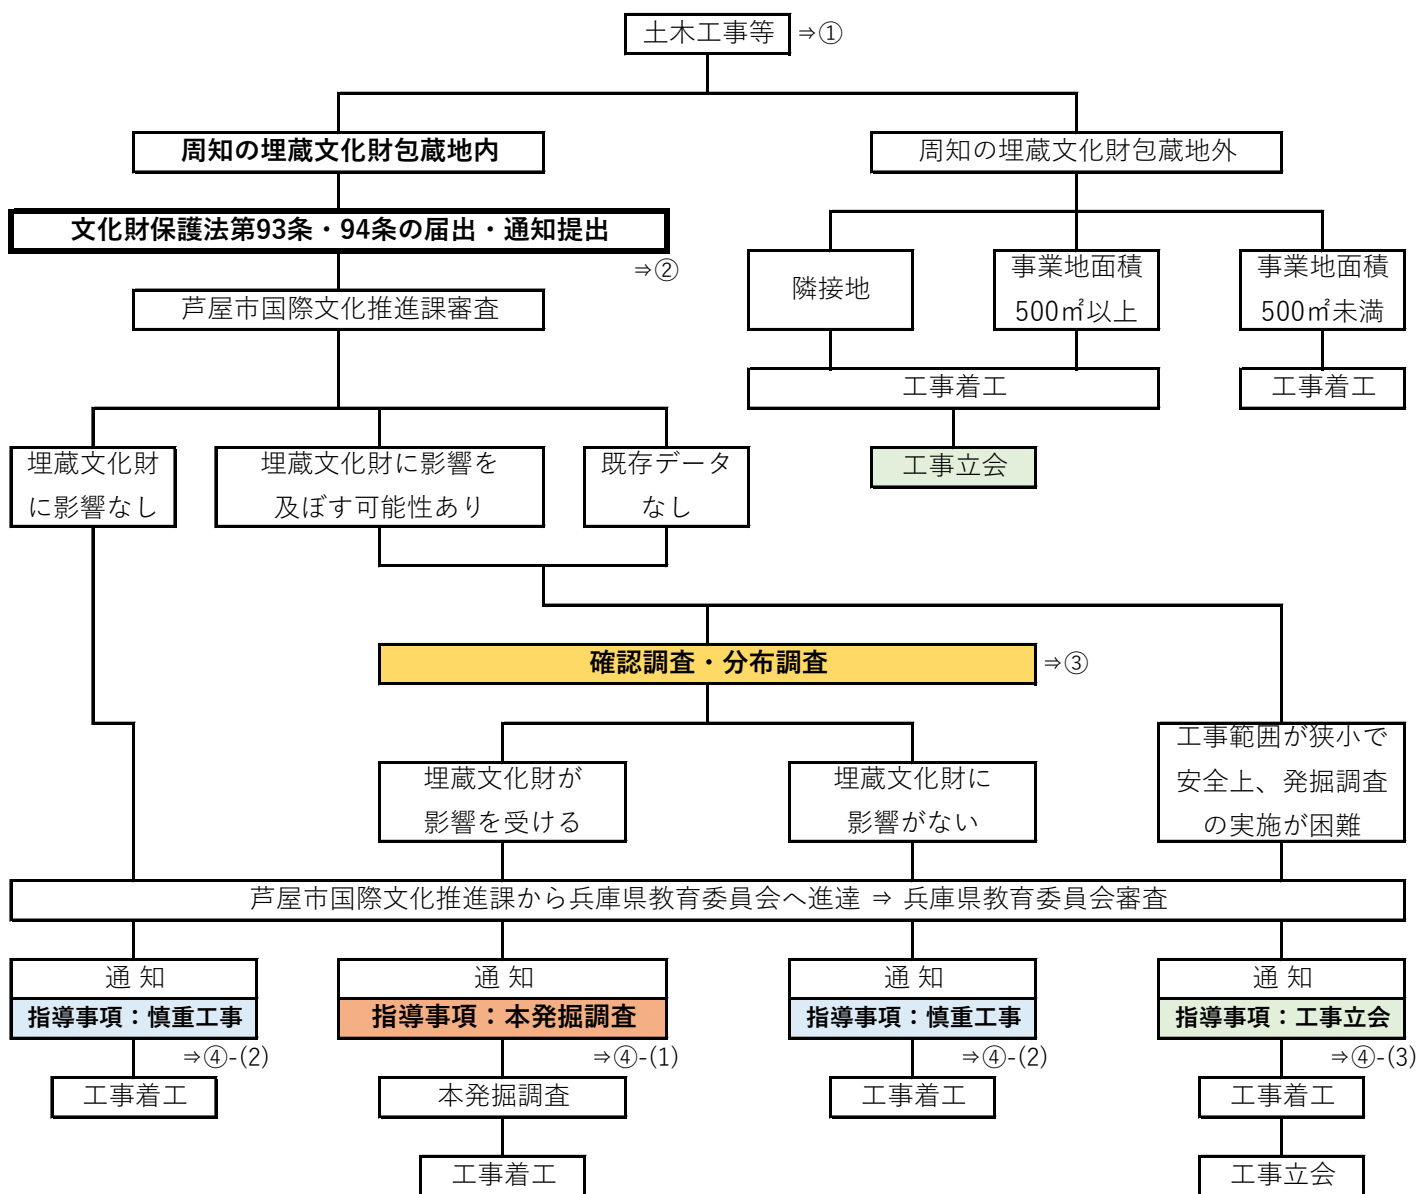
土木工事等 ⇒①

周知の埋蔵文化財包蔵地内

周知の埋蔵文化財包蔵地外

文化財保護法第93条・94条の届出・通知提出

⇒②

芦屋市国際文化推進課審査

隣接地

事業地面積 500㎡以上

事業地面積 500㎡未満

工事着工

工事着工

工事立会

埋蔵文化財に影響なし

埋蔵文化財に影響を及ぼす可能性あり

既存データなし

確認調査・分布調査 ⇒③

埋蔵文化財が影響を受ける

埋蔵文化財に影響がない

工事範囲が狭小で安全上、発掘調査の実施が困難

芦屋市国際文化推進課から兵庫県教育委員会へ進達 ⇒ 兵庫県教育委員会審査

通 知
指導事項：慎重工事
⇒④-(2)
工事着工

通 知
指導事項：本発掘調査
⇒④-(1)
本発掘調査
工事着工

通 知
指導事項：慎重工事
⇒④-(2)
工事着工

通 知
指導事項：工事立会
⇒④-(3)
工事着工
工事立会